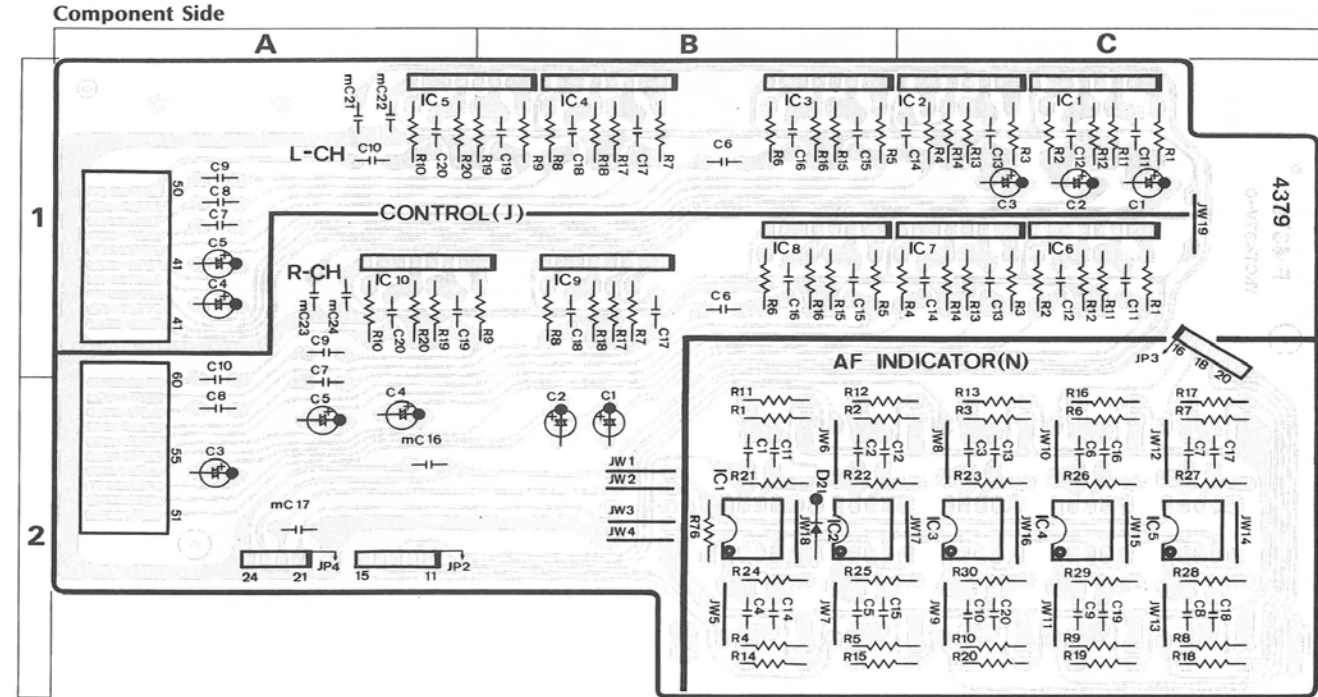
Component Side

A B C

1

2

mC21 mC22 IC5 IC4 IC3 IC2 IC1

L-CH C10 R10 C20 R20 R19 C19 R9 R8 C18 R18 R17 C17 R7 C6 R6 C16 R16 R15 C15 R5 C14 R4 R14 R13 C13 R3 R2 C12 R12 R11 C11 R1

C3 C2 C1

4379

C9 C8 C7 C5 C4

50 41 41

CONTROL(J)

JW19

IC8 IC7 IC6

R-CH IC10 IC9

mC23 mC24 R10 C20 R20 R19 C19 R9 R8 C18 R18 R17 R7 C17 C6 R6 C16 R16 R15 C15 R5 R4 C14 R14 R13 C13 R3 R2 C12 R12 R11 C11 R1

C9 C7 C5 C4 C10 C8 C3 C2 C1

60 55 51

mC16 mC17

JP3 16 18 20

AF INDICATOR(N)

R11 R1 R12 R2 R13 R3 R16 R6 R17 R7

JW6 JW8 JW10 JW12

C1 C11 C2 C12 C3 C13 C6 C16 C7 C17

R21 R22 R23 R26 R27

JW1 JW2 JW3 JW4

IC1 D2 IC2 IC3 IC4 IC5

R76 JW18 JW17 JW16 JW15 JW14

24 21 JP4 15 11 JP2

R24 R25 R30 R29 R28

JW5 JW7 JW9 JW11 JW13

C4 C14 C5 C15 C10 C20 C9 C19 C8 C18

R4 R14 R5 R15 R10 R20 R9 R19 R8 R18